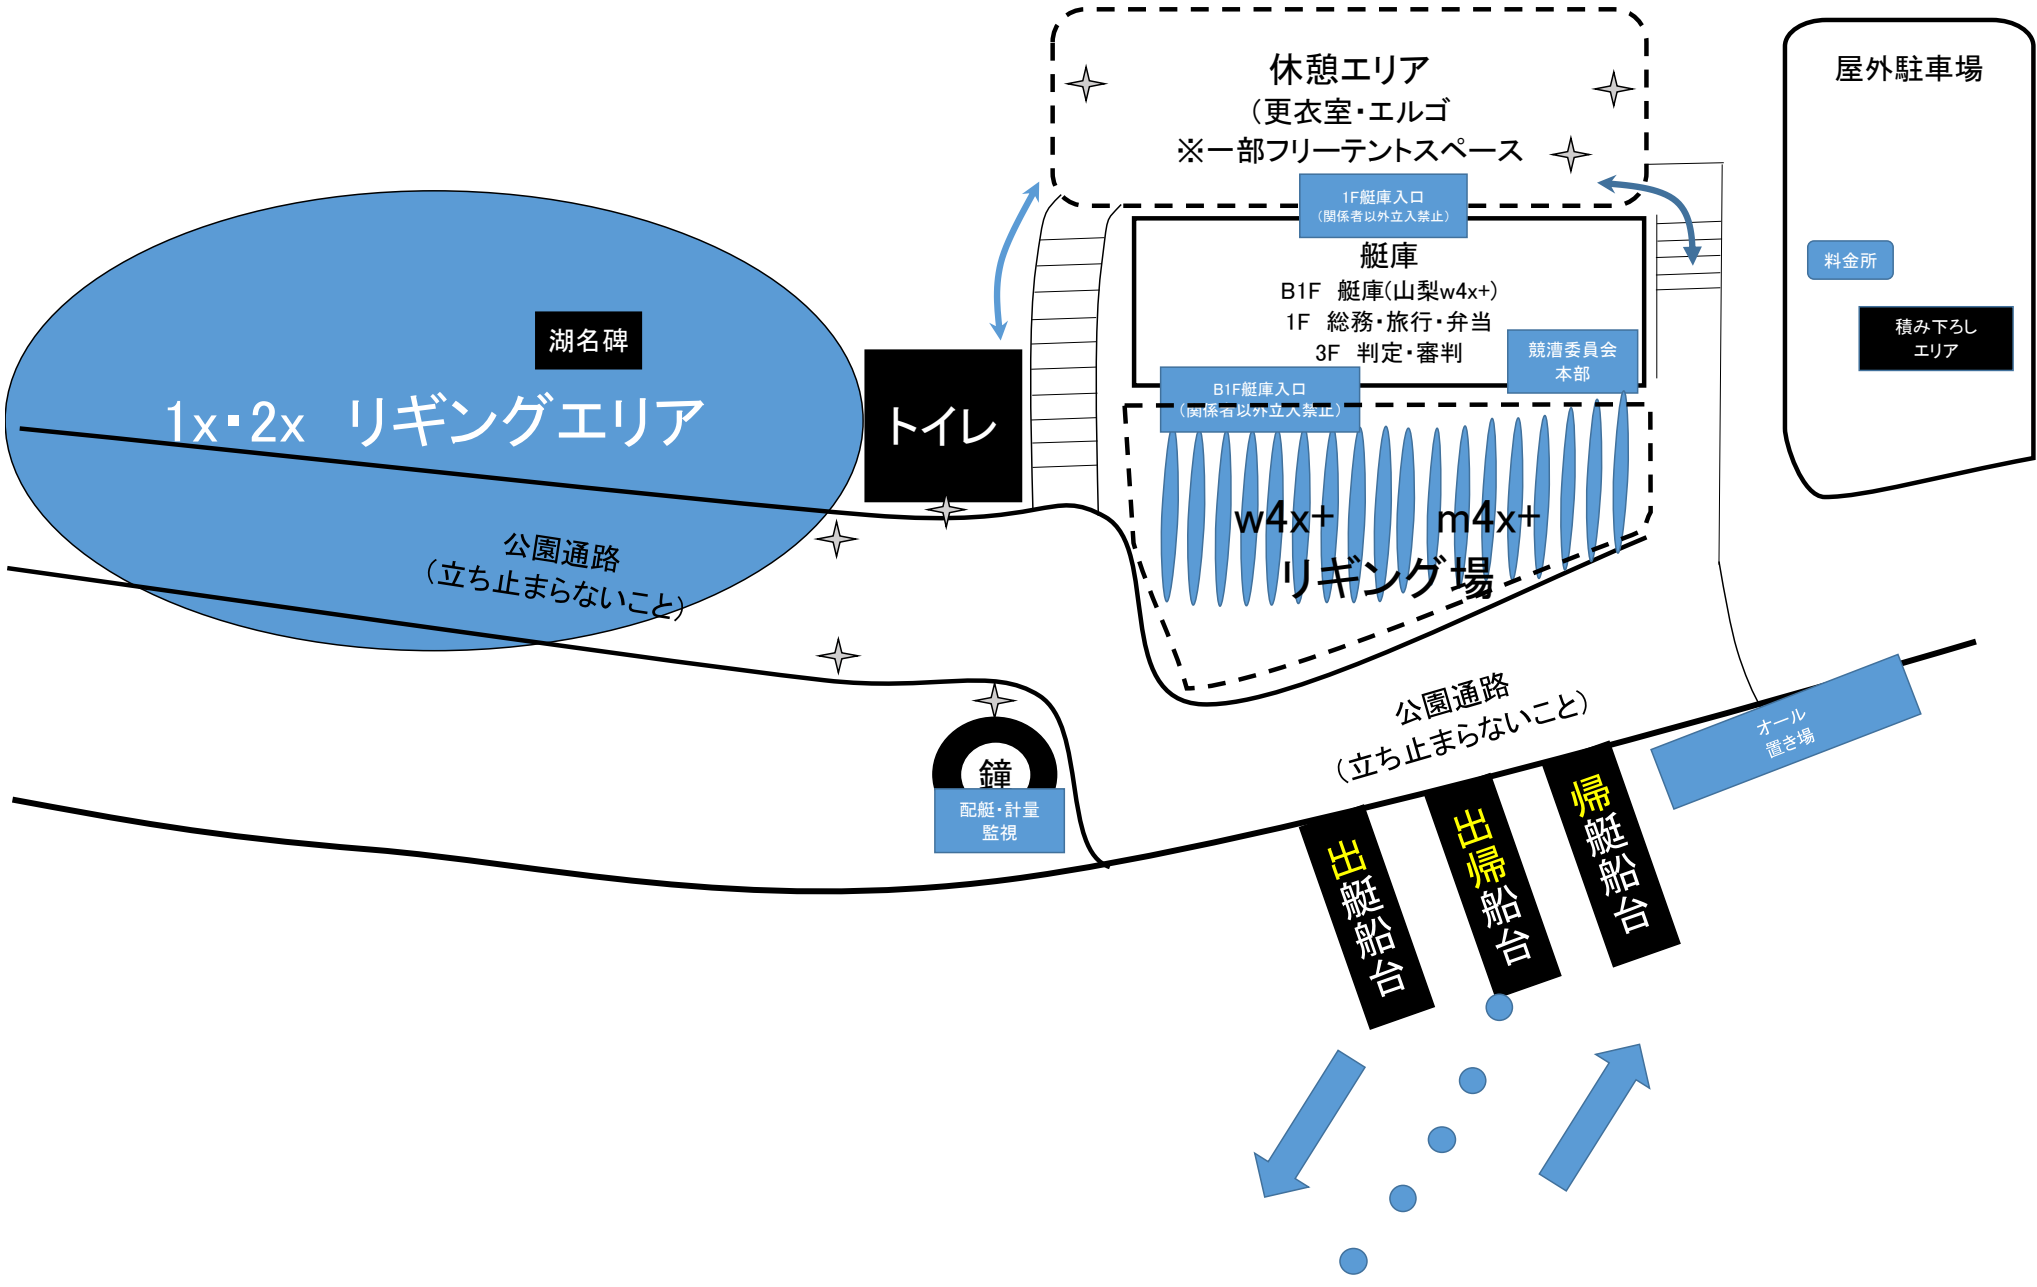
休憩エリア
（更衣室・エルゴ
※一部フリーテントスペース

屋外駐車場

1F艇庫入口
（関係者以外立入禁止）

艇庫
B1F 艇庫(山梨w4x+)
1F 総務・旅行・弁当
3F 判定・審判

競漕委員会
本部

料金所

積み下ろし
エリア

湖名碑

1x・2x リギングエリア

トイレ

B1F艇庫入口
（関係者以外立入禁止）

w4x+ m4x+
リギング場

公園通路
（立ち止まらないこと）

公園通路
（立ち止まらないこと）

鐘

配艇・計量
監視

オール
置き場

出艇船台

出帰船台

帰艇船台